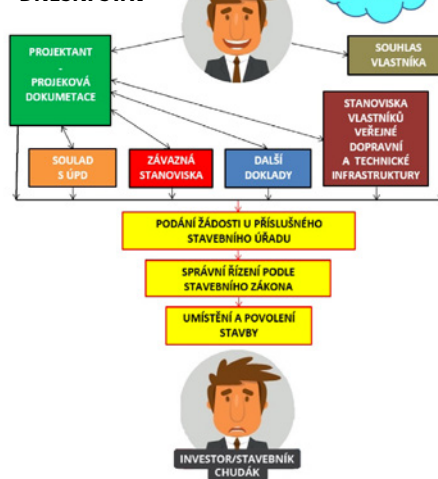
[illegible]

PROJEKTANT - PROJEKOVÁ DOKUMETACE

SOUHLAS VLASTNÍKA

STANOVISKA VLASTNÍKŮ VEŘEJNÉ DOPRAVNÍ A TECHNICKÉ INFRASTRUKTURY

SOULAD S ÚPD

ZÁVAZNÁ STANOVISKA

DALŠÍ DOKLADY

PODÁNÍ ŽÁDOSTI U PŘÍSLUŠNÉHO STAVEBNÍHO ÚŘADU

SPRÁVNÍ ŘÍZENÍ PODLE STAVEBNÍHO ZÁKONA

UMÍSTĚNÍ A POVOLENÍ STAVBY

INVESTOR/STAVEBNÍK CHUDÁK